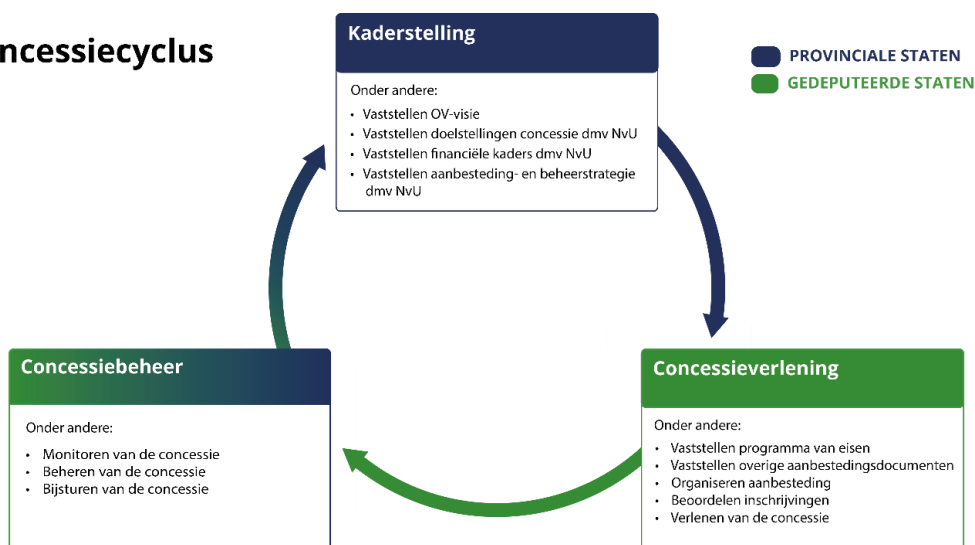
ncessiecyclus

Kaderstelling

Onder andere:

- Vaststellen OV-visie
- Vaststellen doelstellingen concessie dmv NvU
- Vaststellen financiële kaders dmv NvU
- Vaststellen aanbesteding- en beheerstrategie dmv NvU

PROVINCIALE STATEN
GEDEPUTEERDE STATEN

Concessiebeheer

Onder andere:

- Monitoren van de concessie
- Beheren van de concessie
- Bijsturen van de concessie

Concessieverlening

Onder andere:

- Vaststellen programma van eisen
- Vaststellen overige aanbestedingsdocumenten
- Organiseren aanbesteding
- Beoordelen inschrijvingen
- Verlenen van de concessie